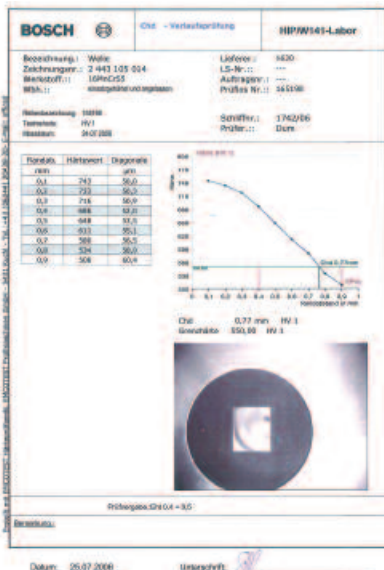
BOSCH

Cht - Vorlaufprüfung

HIP/W141-Labor

Bezeichnung.: Welle
Zeichnungsnr.: 2 443 105 014
Werkstoff.: 16MnCr5S
Wbh.: einsatzgehärtet und angelassen

Lieferer.: 1630
LS-Nr.: ---
Auftragsnr.: ---
Prüflos Nr.: 165198

Schliffnr.: 1762/06
Prüfer.: Dum

Reihenbezeichnung: 318700
Testmethode: HV 1
Messdatum: 24.07.2006

| Randabs. | Härtewert | Diagonale |
|---|---|---|
| mm | | µm |
| 0,1 | 743 | 50,0 |
| 0,2 | 733 | 50,3 |
| 0,3 | 716 | 50,9 |
| 0,4 | 686 | 52,0 |
| 0,5 | 648 | 53,5 |
| 0,6 | 611 | 55,1 |
| 0,7 | 588 | 56,5 |
| 0,8 | 534 | 58,9 |
| 0,9 | 508 | 60,4 |

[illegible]

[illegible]

0 0,1 0,2 0,3 0,4 0,5 0,6 0,7 0,8 0,9 1

Cht 0,77 mm HV 1
Grenzhärte 550,00 HV 1

Prüfangabe:Cht 0,4 + 0,5

Bemerkung:

Datum: 25.07.2006 Unterschrift:

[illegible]